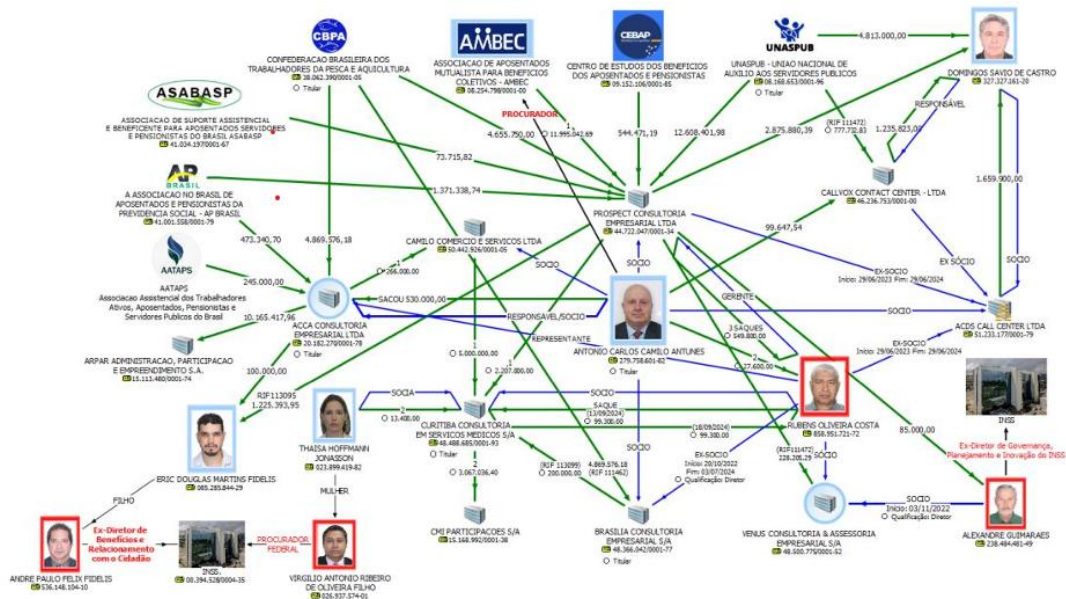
CBPA
CONFEDERACAO BRASILEIRA DOS TRABALHADORES DA PESCA E AQUICULTURA
38.062.390/0001-05
Titular

AMBEC
ASSOCIACAO DE APOSENTADOS MUTUALISTA PARA BENEFICIOS COLETIVOS - AMBEC
08.254.798/0001-00

CEBAP
CENTRO DE ESTUDOS DOS BENEFICIOS DOS APOSENTADOS E PENSIONISTAS
09.152.106/0001-85

UNASPUB
UNASPUB - UNIAO NACIONAL DE AUXILIO AOS SERVIDORES PUBLICOS
08.168.653/0001-96
Titular

4.813.000,00

DOMINGOS SAVIO DE CASTRO
327.327.161-20

ASABASP
ASSOCIACAO DE SUPORTE ASSISTENCIAL E BENEFICENTE PARA APOSENTADOS SERVIDORES E PENSIONISTAS DO BRASIL ASABASP
41.034.197/0001-67

AP BRASIL
A ASSOCIACAO NO BRASIL DE APOSENTADOS E PENSIONISTAS DA PREVIDENCIA SOCIAL - AP BRASIL
41.001.558/0001-79

AATAPS
AATAPS
Associacao Assistencial dos Trabalhadores Ativos, Aposentados, Pensionistas e Servidores Publicos do Brasil

ARPAR ADMINISTRACAO, PARTICIPACAO E EMPREENDIMENTO S.A.
15.113.480/0001-74

PROCURADOR
4.655.750,00
11.995.042,69
544.471,19
12.608.401,98
2.875.880,39
(RIF 111472)
777.712,81
1.235.823,00
RESPONSÁVEL
73.715,82
1.371.338,74
1.659.900,00

CALLVOX CONTACT CENTER - LTDA
46.236.753/0001-00

PROSPECT CONSULTORIA EMPRESARIAL LTDA
44.722.047/0001-34

99.647,54
473.340,70
4.869.576,18

CAMILO COMERCIO E SERVICOS LTDA
50.442.926/0001-05
266.000,00
245.000,00
SOCIO
SOCIO
EX-SOCIO
Início: 29/06/2023 Fim: 29/06/2024
EX SOCIO
SOCIO
SACOU 530.000,00
10.165.417,96

ACCA CONSULTORIA EMPRESARIAL LTDA
20.182.270/0001-78
Titular

RESPONSAVEL/SOCIO
GERENTE
SOCIO

ACDS CALL CENTER LTDA
51.223.177/0001-79

3 SAQUES
549.800,00
REPRESENTANTE
ANTONIO CARLOS CAMILO ANTUNES
279.758.601-82
Titular
27.600,00
EX-SOCIO
Início: 29/06/2023 Fim: 29/06/2024

100.000,00
RIF113095
1.225.393,95
5.000.000,00
2.207.800,00

THAISA HOFFMANN JONASSON
023.899.419-82
SOCIA
13.400,00

CURITIBA CONSULTORIA EM SERVICOS MEDICOS S/A
48.488.685/0001-93
Titular
SOCIO
SAQUE (13/09/2024)
99.300,00
(18/09/2024)
99.300,00

RUBENS OLIVEIRA COSTA
858.951.721-72

INSS
Ex-Diretor de Governança, Planejamento e Inovação do INSS
85.000,00

ERIC DOUGLAS MARTINS FIDELIS
065.285.844-29
3.067.036,40
(RIF 113099)
200.000,00
4.869.576,18
(RIF 111462)
EX-SOCIO
Início: 20/10/2022 Fim: 03/07/2024
Qualificação: Diretor
(RIF111472)
228.206,29
SOCIO

FILHO
MULHER

CMI PARTICIPACOES S/A
15.168.992/0001-38

BRASILIA CONSULTORIA EMPRESARIAL S/A
48.366.042/0001-77
Titular

VENUS CONSULTORIA & ASSESSORIA EMPRESARIAL S/A
48.580.775/0001-52

SOCIO
Início: 03/11/2022
Qualificação: Diretor

ALEXANDRE GUIMARAES
238.484.481-49

Ex-Diretor de Benefícios e Relacionamento com o Cidadão
ANDRE PAULO FELIX FIDELIS
536.148.104-10

INSS
00.394.528/0004-35
PROCURADOR FEDERAL

VIRGILIO ANTONIO RIBEIRO DE OLIVEIRA FILHO
026.937.574-01